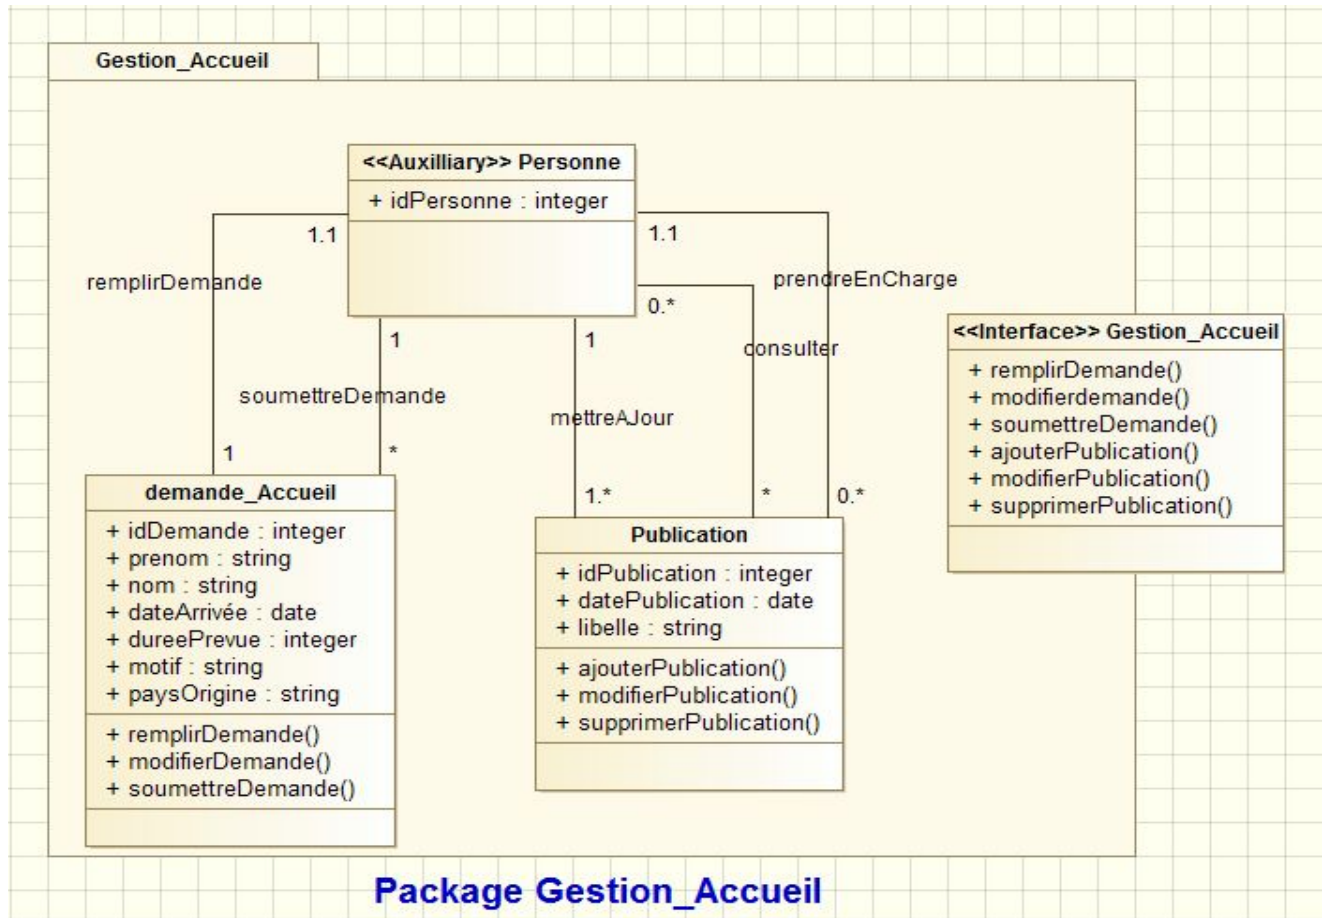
Gestion_Accueil

<<Auxilliary>> Personne
+ idPersonne : integer

1.1
1.1
remplirDemande
prendreEnCharge
0.*
1
1
consulter
soumettreDemande
mettreAJour
1
*
1.*
*
0.*

<<Interface>> Gestion_Accueil
+ remplirDemande()
+ modifierdemande()
+ soumettreDemande()
+ ajouterPublication()
+ modifierPublication()
+ supprimerPublication()

demande_Accueil
+ idDemande : integer
+ prenom : string
+ nom : string
+ dateArrivée : date
+ dureePrevue : integer
+ motif : string
+ paysOrigine : string
+ remplirDemande()
+ modifierDemande()
+ soumettreDemande()

Publication
+ idPublication : integer
+ datePublication : date
+ libelle : string
+ ajouterPublication()
+ modifierPublication()
+ supprimerPublication()

Package Gestion_Accueil